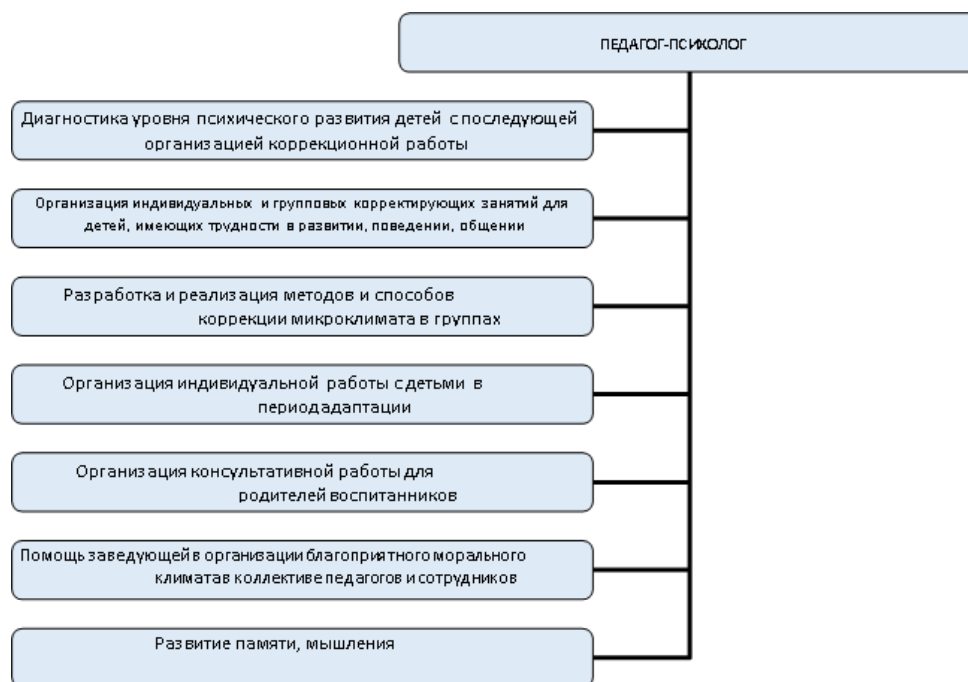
ПЕДАГОГ-ПСИХОЛОГ

Диагностика уровня психического развития детей с последующей организацией коррекционной работы

Организация индивидуальных и групповых корректирующих занятий для детей, имеющих трудности в развитии, поведении, общении

Разработка и реализация методов и способов коррекции микроклимата в группах

Организация индивидуальной работы с детьми в период адаптации

Организация консультативной работы для родителей воспитанников

Помощь заведующей в организации благоприятного морального климата в коллективе педагогов и сотрудников

Развитие памяти, мышления